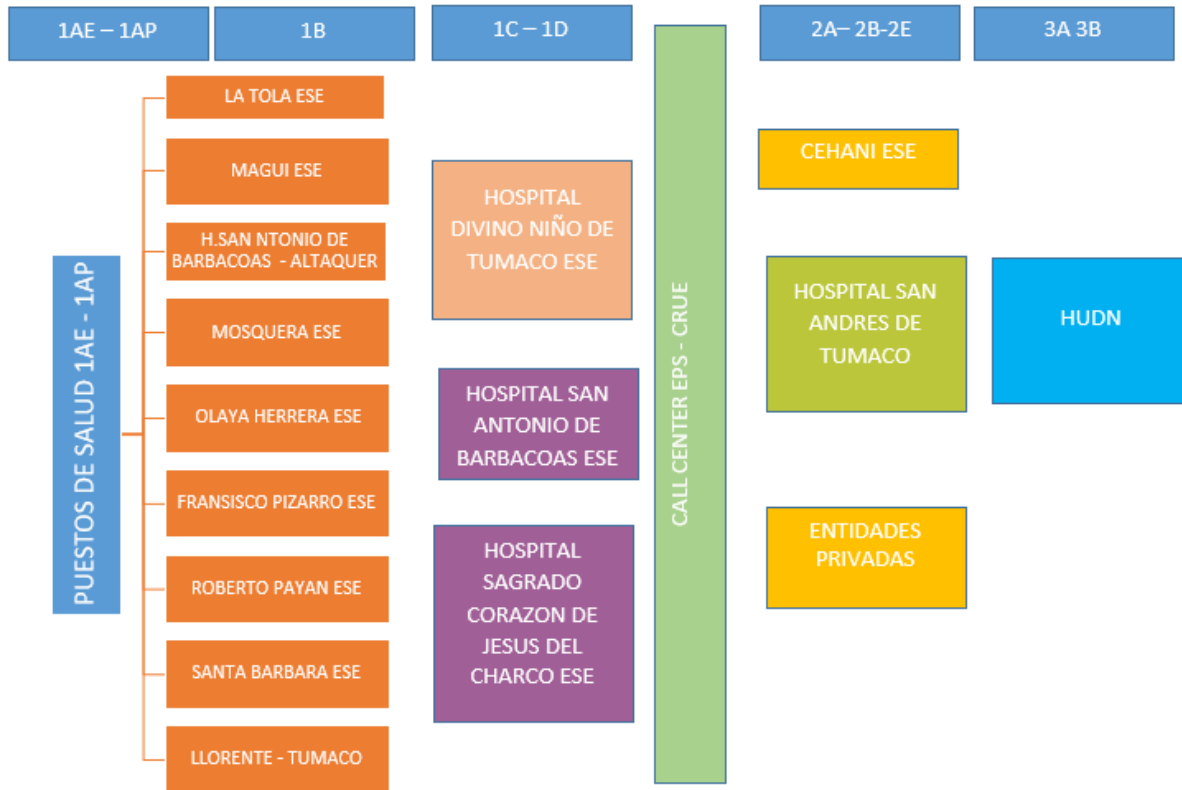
1AE – 1AP

1B

1C – 1D

2A– 2B-2E

3A 3B

PUESTOS DE SALUD 1AE - 1AP

LA TOLA ESE

MAGUI ESE

H.SAN NTONIO DE BARBACOAS - ALTAQUER

MOSQUERA ESE

OLAYA HERRERA ESE

FRANSISCO PIZARRO ESE

ROBERTO PAYAN ESE

SANTA BARBARA ESE

LLORENTE - TUMACO

HOSPITAL DIVINO NIÑO DE TUMACO ESE

HOSPITAL SAN ANTONIO DE BARBACOAS ESE

HOSPITAL SAGRADO CORAZON DE JESUS DEL CHARCO ESE

CALL CENTER EPS - CRUE

CEHANI ESE

HOSPITAL SAN ANDRES DE TUMACO

HUDN

ENTIDADES PRIVADAS